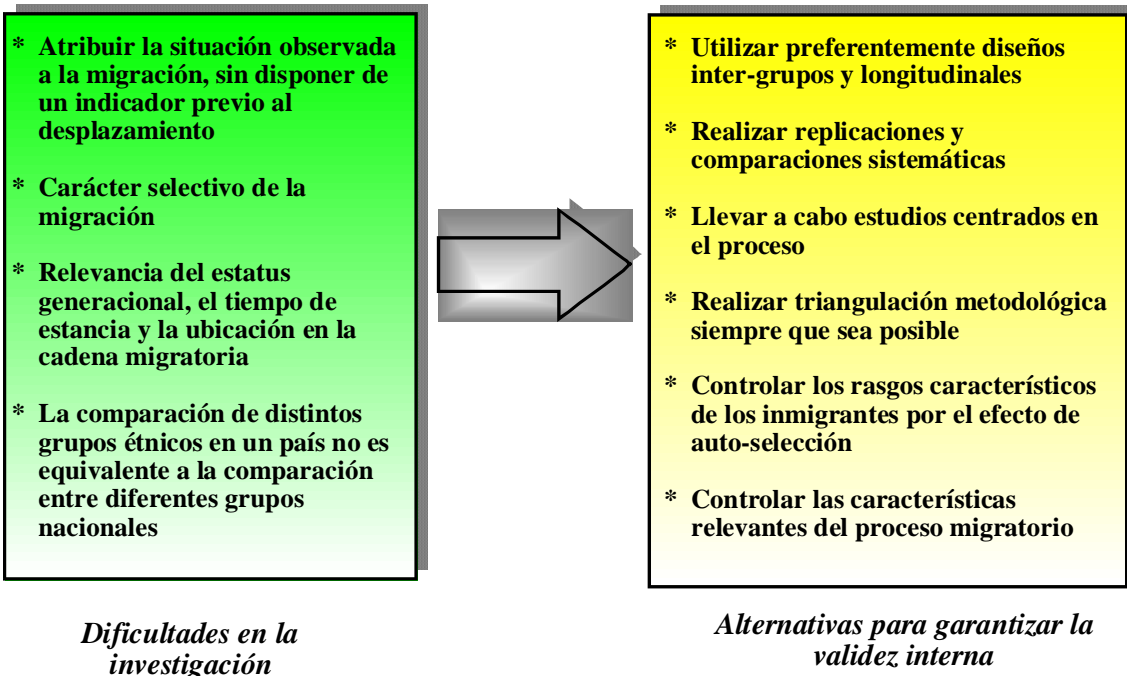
* Atribuir la situación observada a la migración, sin disponer de un indicador previo al desplazamiento

* Carácter selectivo de la migración

* Relevancia del estatus generacional, el tiempo de estancia y la ubicación en la cadena migratoria

* La comparación de distintos grupos étnicos en un país no es equivalente a la comparación entre diferentes grupos nacionales

Dificultades en la investigación

* Utilizar preferentemente diseños inter-grupos y longitudinales

* Realizar replicaciones y comparaciones sistemáticas

* Llevar a cabo estudios centrados en el proceso

* Realizar triangulación metodológica siempre que sea posible

* Controlar los rasgos característicos de los inmigrantes por el efecto de auto-selección

* Controlar las características relevantes del proceso migratorio

Alternativas para garantizar la validez interna